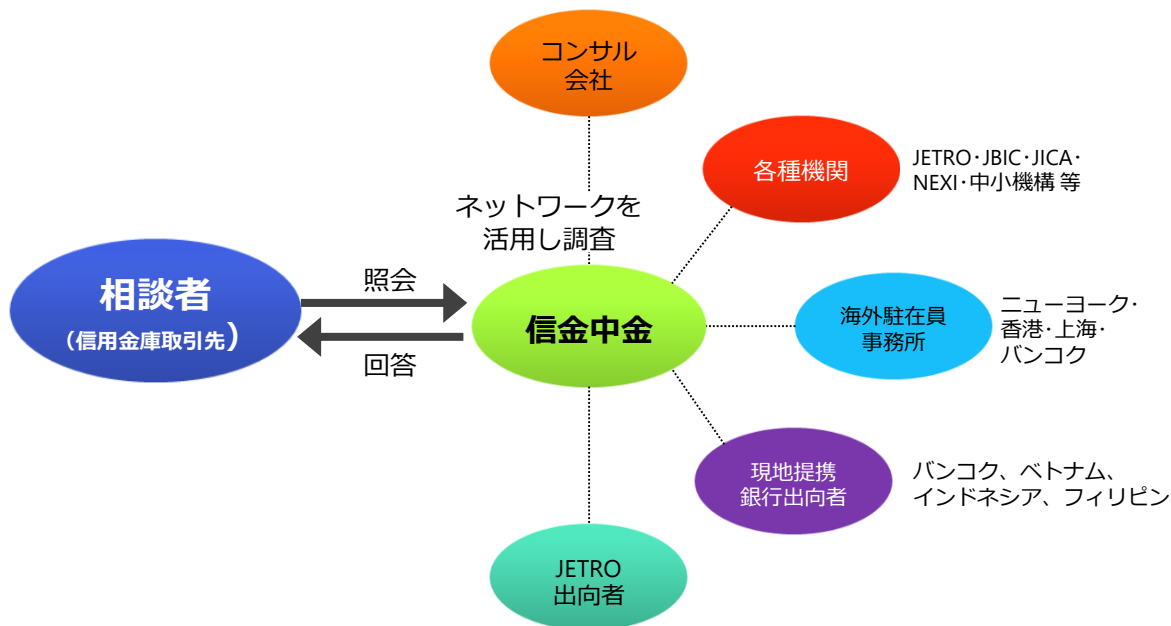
コンサル
会社

各種機関

JETRO･JBIC･JICA･
NEXI･中小機構 等

ネットワークを
活用し調査

相談者
（信用金庫取引先）

照会

回答

信金中金

海外駐在員
事務所

ニューヨーク･
香港･上海･
バンコク

現地提携
銀行出向者

バンコク、ベトナム、
インドネシア、フィリピン

JETRO
出向者